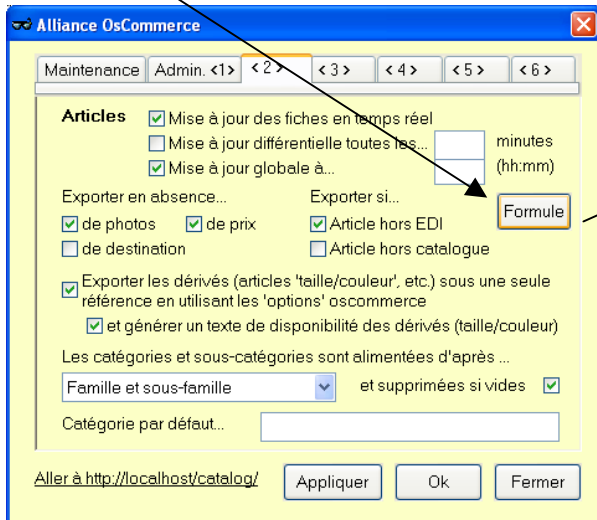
Alliance OsCommerce

Maintenance | Admin. <1> | < 2 > | < 3 > | < 4 > | < 5 > | < 6 >

Articles
Mise à jour des fiches en temps réel
Mise à jour différentielle toutes les... minutes
Mise à jour globale à... (hh:mm)

Exporter en absence...
de photos
de prix
de destination

Exporter si...
Article hors EDI
Article hors catalogue

Formule

Exporter les dérivés (articles 'taille/couleur', etc.) sous une seule référence en utilisant les 'options' oscommerce
et générer un texte de disponibilité des dérivés (taille/couleur)

Les catégories et sous-catégories sont alimentées d'après ...
Famille et sous-famille
et supprimées si vides

Catégorie par défaut...

Aller à http://localhost/catalog/
Appliquer
Ok
Fermer